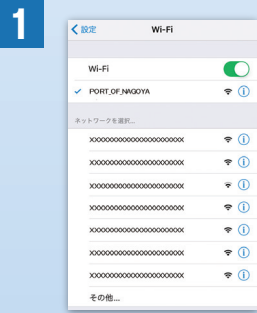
1

< 設定 Wi-Fi

Wi-Fi

✓ PORT_OF_NAGOYA

ネットワークを選択...

XXXXXXXXXXXXXXXXXXXXXX

XXXXXXXXXXXXXXXXXXXXXX

XXXXXXXXXXXXXXXXXXXXXX

XXXXXXXXXXXXXXXXXXXXXX

XXXXXXXXXXXXXXXXXXXXXX

XXXXXXXXXXXXXXXXXXXXXX

XXXXXXXXXXXXXXXXXXXXXX

その他...